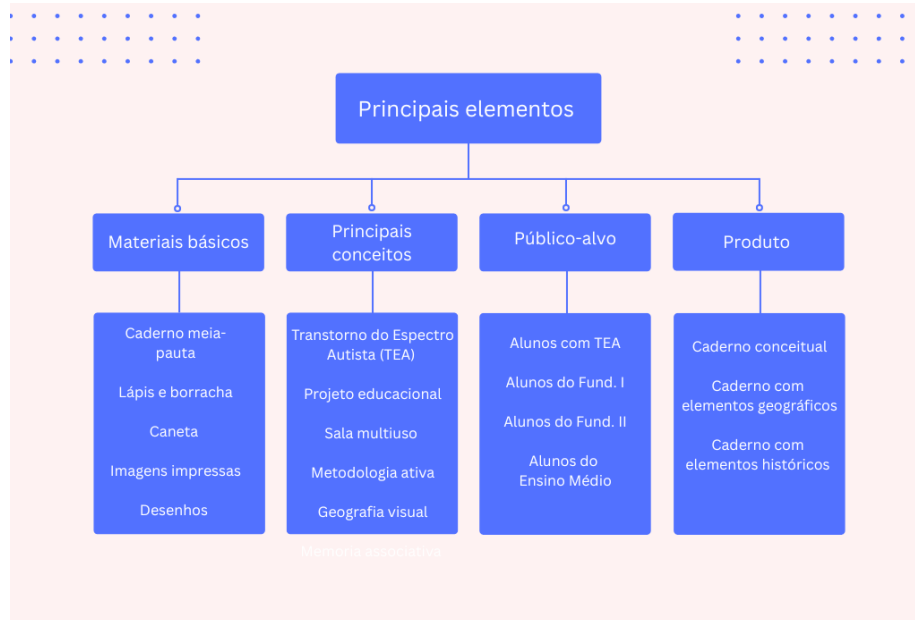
Principais elementos

Materiais básicos

Caderno meia-pauta

Lápis e borracha

Caneta

Imagens impressas

Desenhos

Principais conceitos

Transtorno do Espectro Autista (TEA)

Projeto educacional

Sala multiuso

Metodologia ativa

Geografia visual

Memória associativa

Público-alvo

Alunos com TEA

Alunos do Fund. I

Alunos do Fund. II

Alunos do Ensino Médio

Produto

Caderno conceitual

Caderno com elementos geográficos

Caderno com elementos históricos